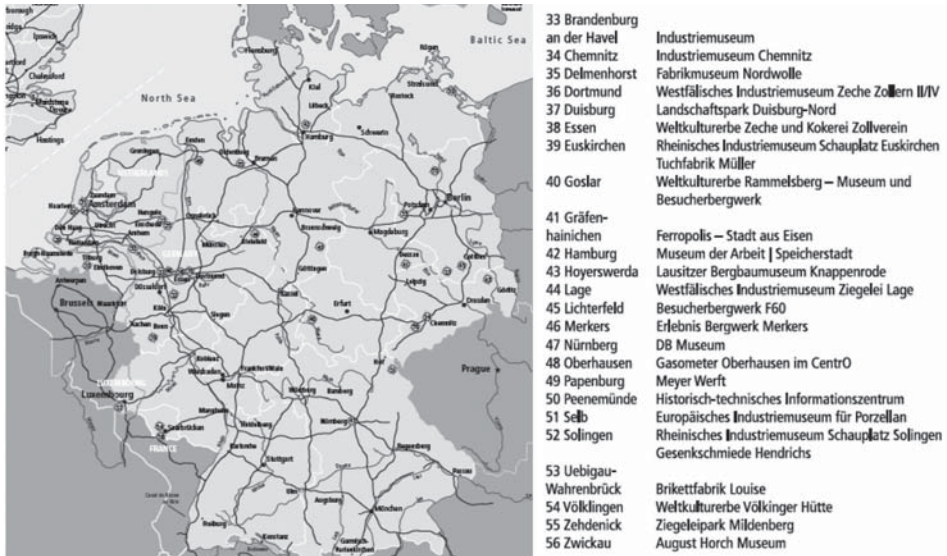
Baltic Sea

North Sea

Brussels

Prague

Amsterdam

Hamburg

Berlin

Luxembourg

33 Brandenburg an der Havel	Industriemuseum
34 Chemnitz	Industriemuseum Chemnitz
35 Delmenhorst	Fabrikmuseum Nordwolle
36 Dortmund	Westfälisches Industriemuseum Zeche Zollern II/IV
37 Duisburg	Landschaftspark Duisburg-Nord
38 Essen	Weltkulturerbe Zeche und Kokerei Zollverein
39 Euskirchen	Rheinisches Industriemuseum Schauplatz Euskirchen Tuchfabrik Müller
40 Goslar	Weltkulturerbe Rammelsberg – Museum und Besucherbergwerk
41 Gräfenhainichen	Ferropolis – Stadt aus Eisen
42 Hamburg	Museum der Arbeit | Speicherstadt
43 Hoyerswerda	Lausitzer Bergbaumuseum Knappenrode
44 Lage	Westfälisches Industriemuseum Ziegelei Lage
45 Lichterfeld	Besucherbergwerk F60
46 Merkers	Erlebnis Bergwerk Merkers
47 Nürnberg	DB Museum
48 Oberhausen	Gasometer Oberhausen im CentrO
49 Papenburg	Meyer Werft
50 Peenemünde	Historisch-technisches Informationszentrum
51 Selb	Europäisches Industriemuseum für Porzellan
52 Solingen	Rheinisches Industriemuseum Schauplatz Solingen Gesenkschmiede Hendrichs
53 Uebigau-Wahrenbrück	Brikettfabrik Louise
54 Völklingen	Weltkulturerbe Völkinger Hütte
55 Zehdenick	Ziegeleipark Mildenberg
56 Zwickau	August Horch Museum